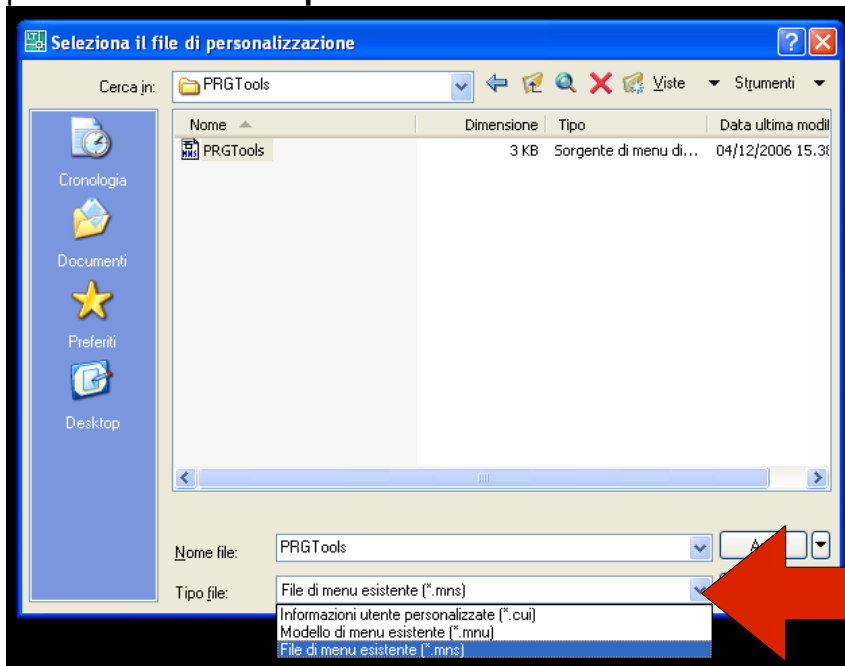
Seleziona il file di personalizzazione

Cerca in: PRGTools

Viste ▾ Strumenti ▾

| Nome | Dimensione | Tipo | Data ultima modi |
|---|---|---|---|
| PRGTools | 3 KB | Sorgente di menu di... | 04/12/2006 15.3 |

Cronologia

Documenti

Preferiti

Desktop

Nome file: PRGTools

Tipo file: File di menu esistente (*.mns)

Informazioni utente personalizzate (*.cui)
Modello di menu esistente (*.mnu)
File di menu esistente (*.mns)

A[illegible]